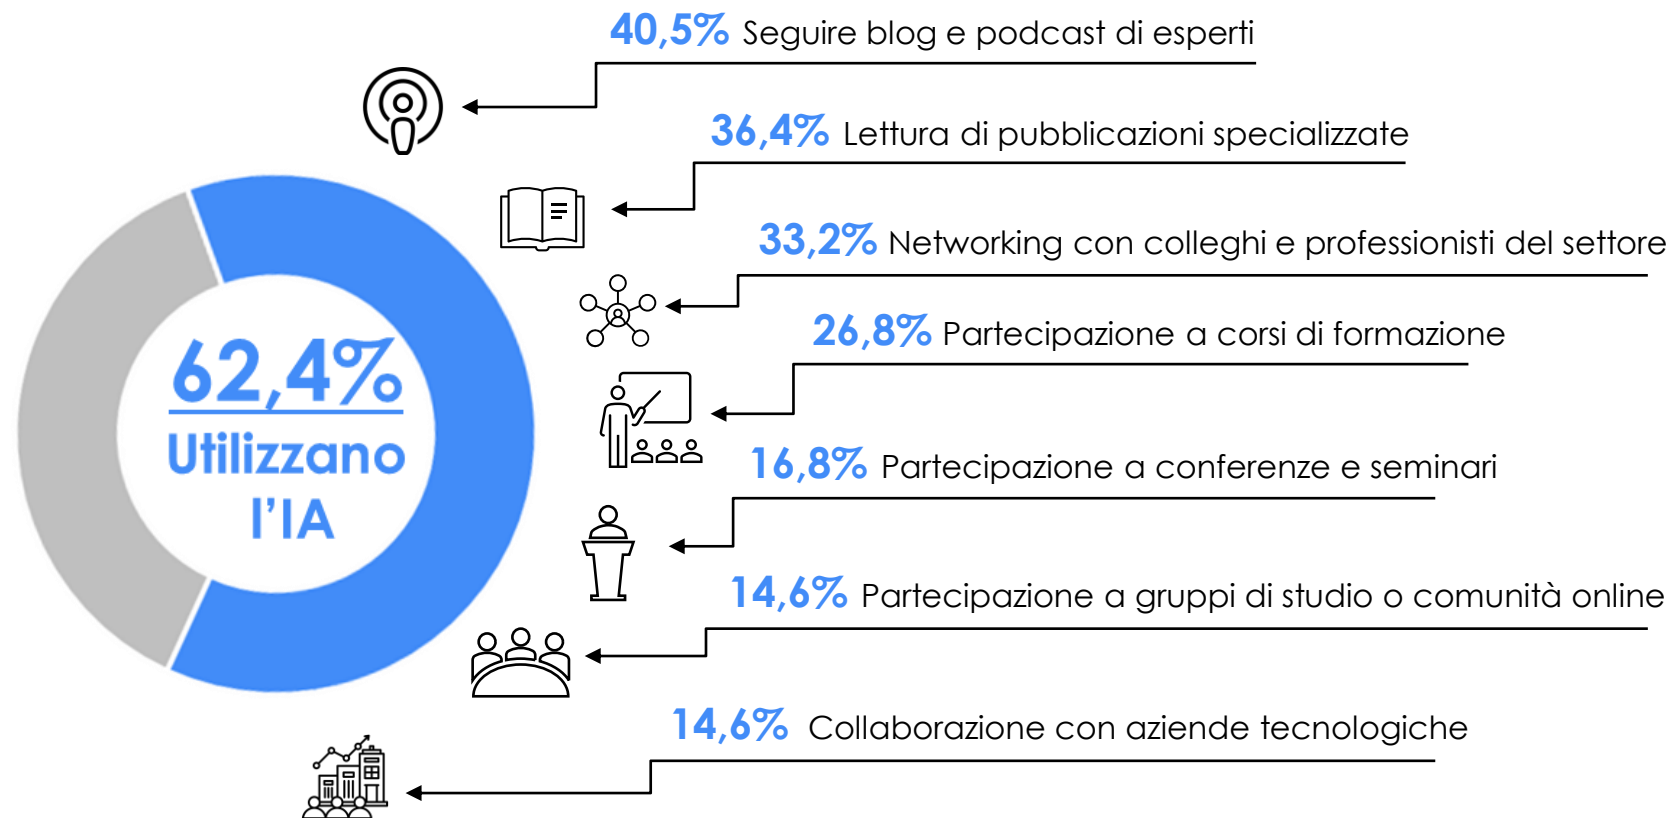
62,4%
Utilizzano
l'IA

40,5% Seguire blog e podcast di esperti

36,4% Lettura di pubblicazioni specializzate

33,2% Networking con colleghi e professionisti del settore

26,8% Partecipazione a corsi di formazione

16,8% Partecipazione a conferenze e seminari

14,6% Partecipazione a gruppi di studio o comunità online

14,6% Collaborazione con aziende tecnologiche